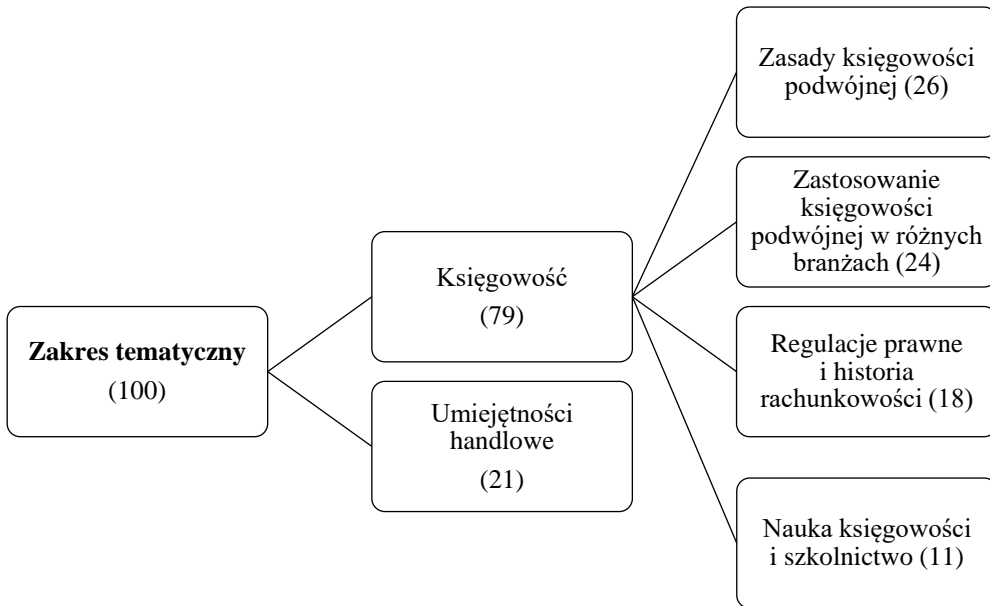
**Zakres tematyczny**
(100)

Księgowość
(79)

Umiejętności handlowe
(21)

Zasady księgowości podwójnej (26)

Zastosowanie księgowości podwójnej w różnych branżach (24)

Regulacje prawne i historia rachunkowości (18)

Nauka księgowości i szkolnictwo (11)